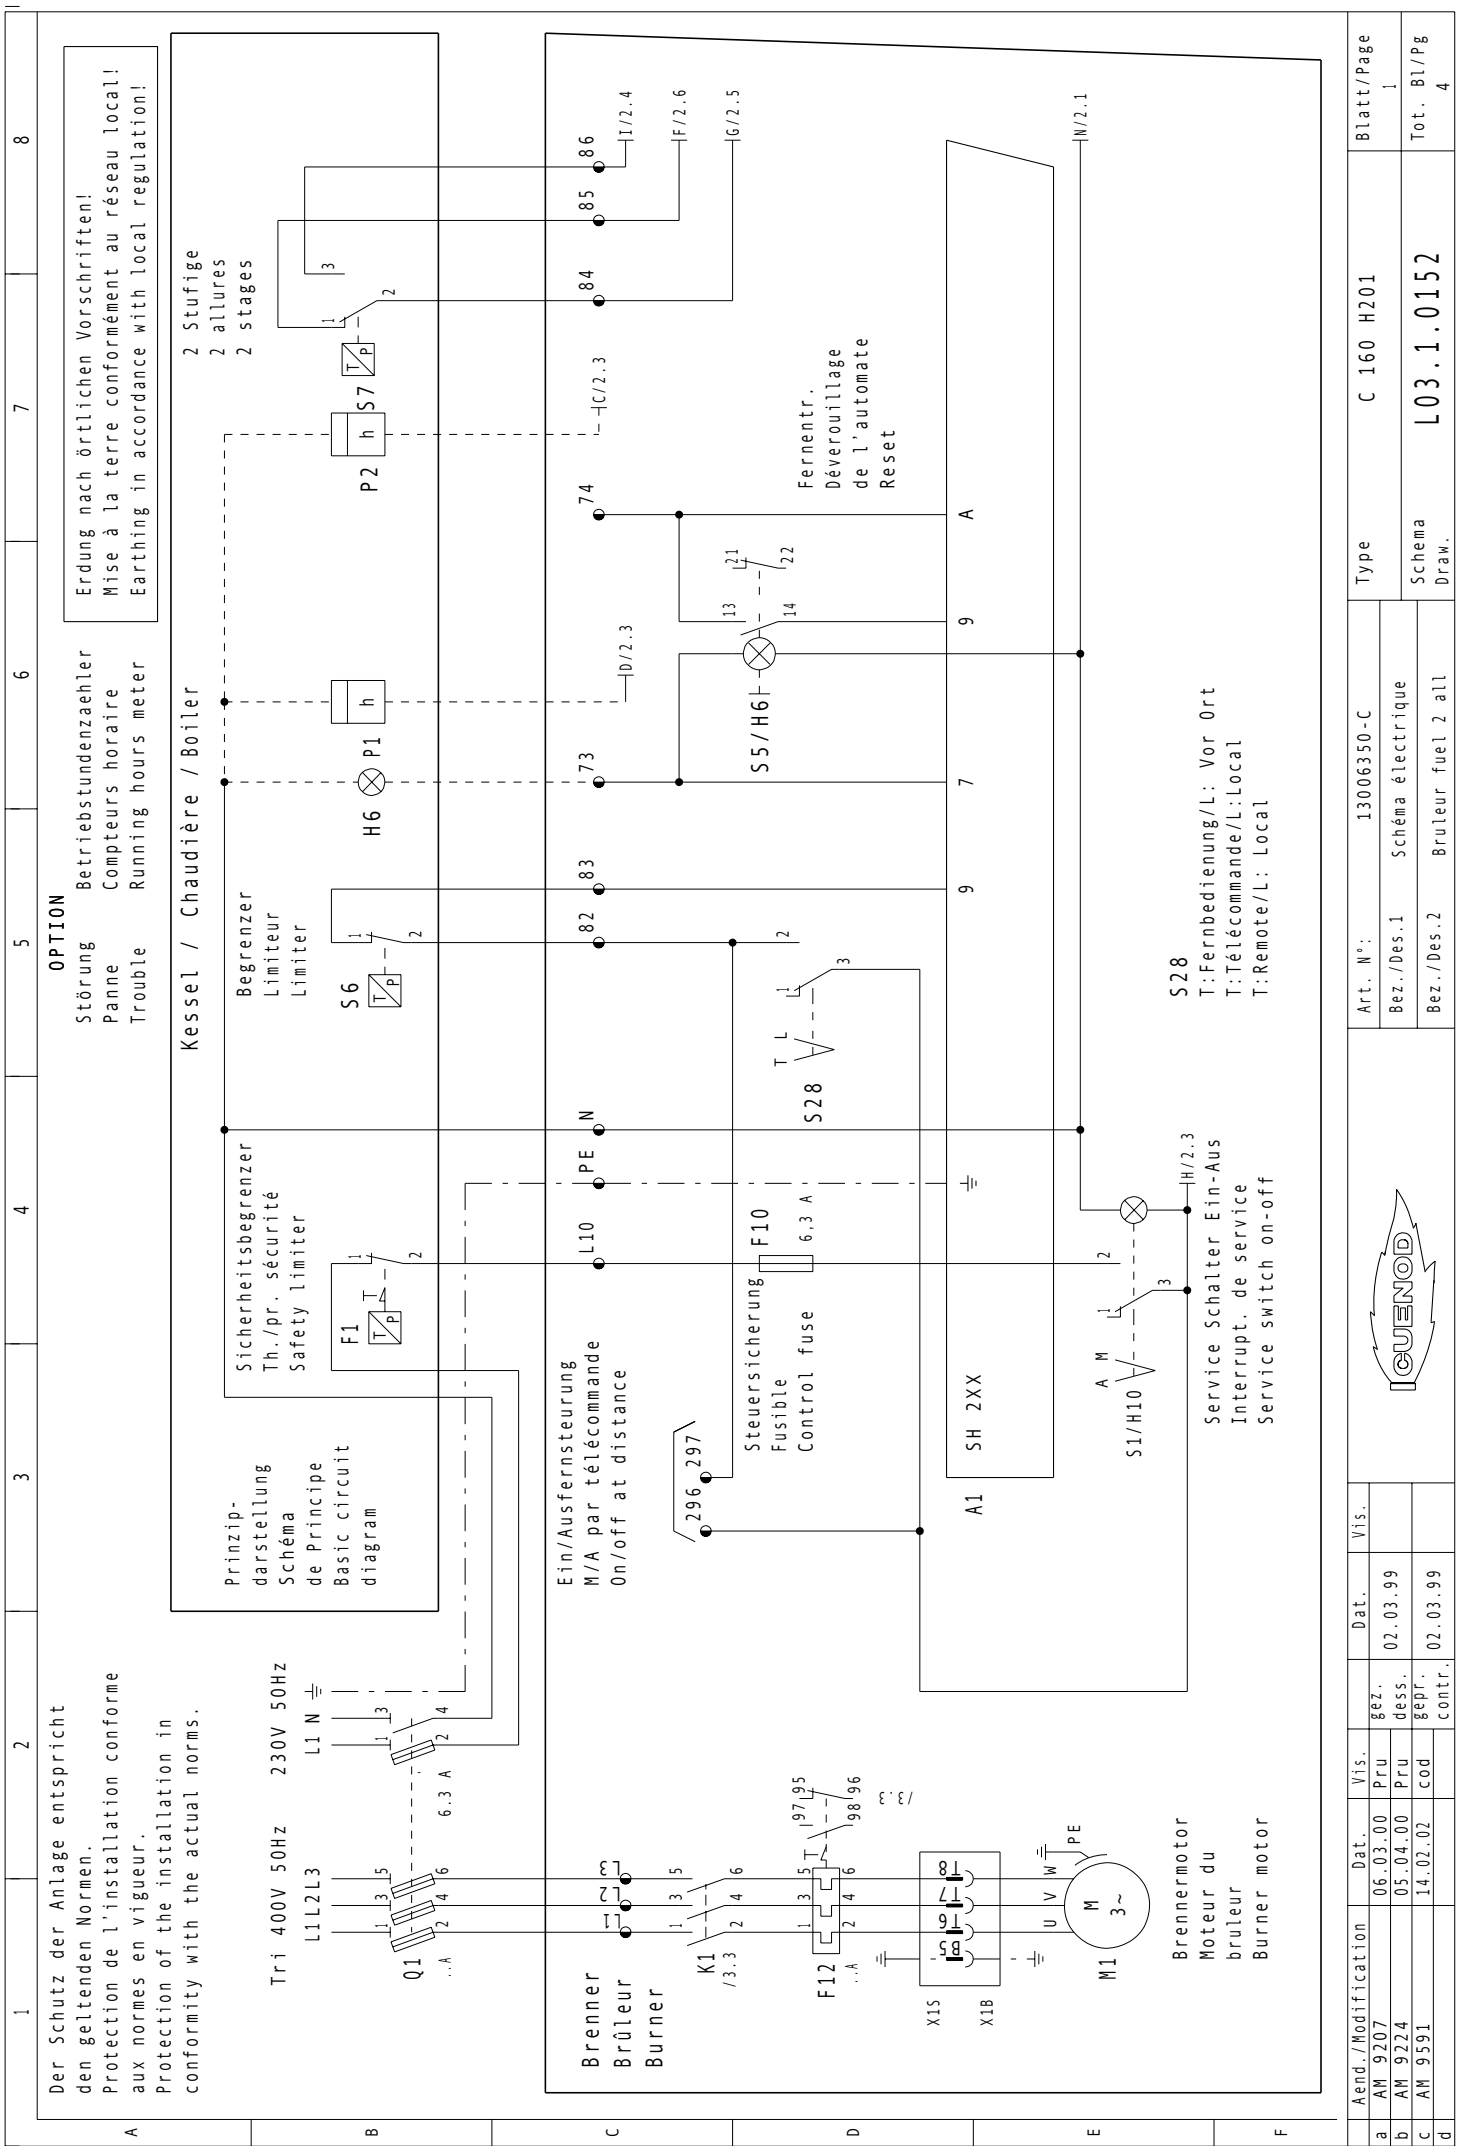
Der Schutz der Anlage entspricht den geltenden Normen.
Protection de l'installation conforme aux normes en vigueur.
Protection of the installation in conformity with the actual norms.

Tri 400V 50Hz
L1L2L3

230V 50Hz
L1 N

Q1
..A
6.3 A

Brenner
Brûleur
Burner

K1
/3.3

F12
..A

/3.3

X1S
X1B

M1
M
3~
U V W
PE

Brennermotor
Moteur du bruleur
Burner motor

Prinzip-darstellung
Schéma de Principe
Basic circuit diagram

Sicherheitsbegrenzer
Th./pr. sécurité
Safety limiter

F1

Ein/Ausfernsteurung
M/A par télécommande
On/off at distance

296 297

Steuersicherung
Fusible
Control fuse

F10
6,3 A

L10
PE
N

A1
SH 2XX

S1/H10
A M

Service Schalter Ein-Aus
Interrupt. de service
Service switch on-off

H/2.3

OPTION
Störung Betriebstundenzaehler
Panne Compteurs horaire
Trouble Running hours meter

Kessel / Chaudière / Boiler

Begrenzer
Limiteur
Limiter

S6

S28
T L

S28
T:Fernbedienung/L: Vor Ort
T:Télécommande/L:Local
T:Remote/L: Local

82 83 73 74 84 85 86

H6 P1

S5/H6

D/2.3

P2 h S7

C/2.3

2 Stufige
2 allures
2 stages

Fernentr.
Déverouillage de l'automate
Reset

I/2.4
F/2.6
G/2.5
N/2.1

Erdung nach örtlichen Vorschriften!
Mise à la terre conformément au réseau local!
Earthing in accordance with local regulation!

CUENOD

| | Aend./Modification | Dat. | Vis. | | Dat. | Vis. |
|---|---|---|---|---|---|---|
| a | AM 9207 | 06.03.00 | Pru | gez. dess. | 02.03.99 | |
| b | AM 9224 | 05.04.00 | Pru | | | |
| c | AM 9591 | 14.02.02 | cod | gepr. contr. | 02.03.99 | |
| d | | | | | | |

Art. N°: 13006350-C
Bez./Des.1 Schéma électrique
Bez./Des.2 Bruleur fuel 2 all
Type C 160 H201
Schema Draw. L03.1.0152
Blatt/Page 1
Tot. Bl/Pg 4

1 2 3 4 5 6 7 8
A B C D E F